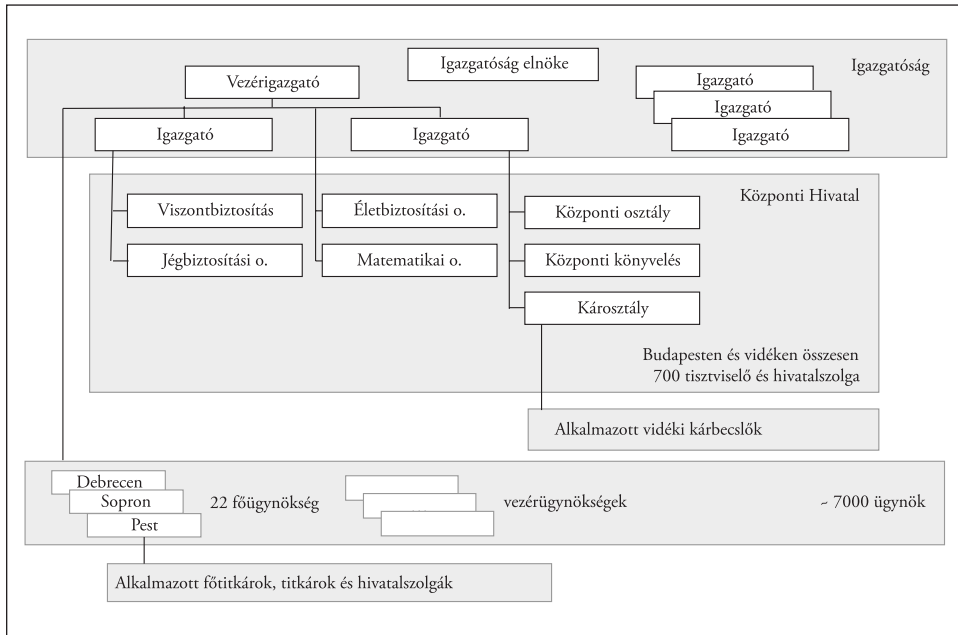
Igazgatóság elnöke

Igazgatóság

Vezérigazgató

Igazgató

Igazgató

Igazgató

Igazgató

Igazgató

Központi Hivatal

Viszontbiztosítás

Életbiztosítási o.

Központi osztály

Jégbiztosítási o.

Matematikai o.

Központi könyvelés

Károsztály

Budapesten és vidéken összesen 700 tisztviselő és hivatalszolga

Alkalmazott vidéki kárbecslők

Debrecen

Sopron

Pest

22 főügynökség

vezérügynökségek

~ 7000 ügynök

Alkalmazott főtitkárok, titkárok és hivatalszolgák